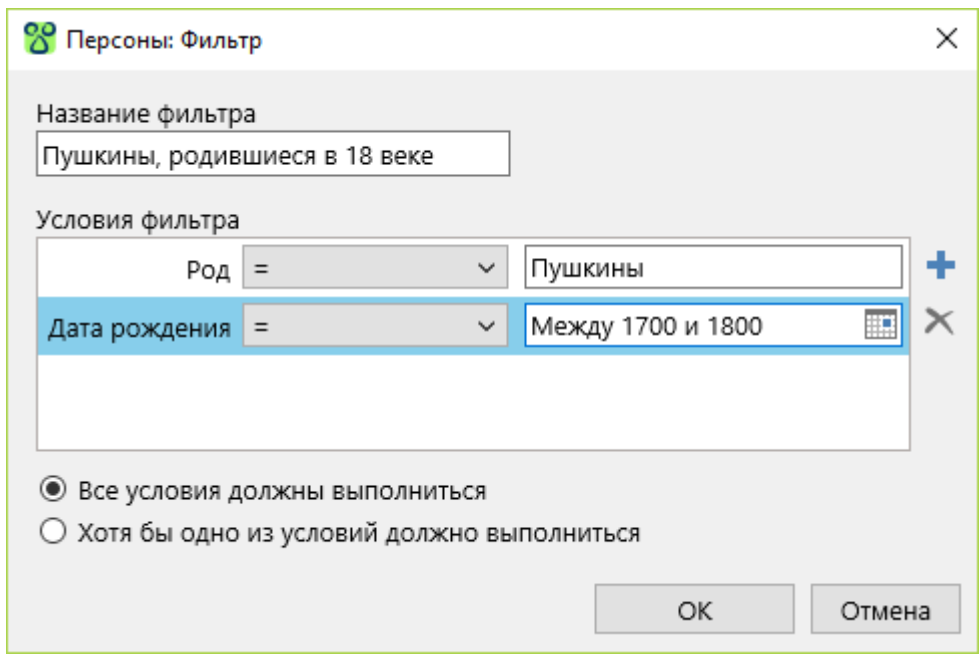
Персоны: Фильтр

Название фильтра

Пушкины, родившиеся в 18 веке

Условия фильтра

| | | |
|---|---|---|
| Род | = | Пушкины |
| Дата рождения | = | Между 1700 и 1800 |

Все условия должны выполниться

Хотя бы одно из условий должно выполниться

OK

Отмена